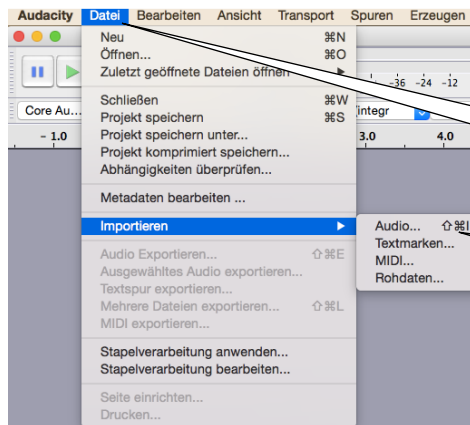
Audacity Datei Bearbeiten Ansicht Transport Spuren Erzeugen

Neu ⌘N
Öffnen... ⌘O
Zuletzt geöffnete Dateien öffnen ▶

Schließen ⌘W
Projekt speichern ⌘S
Projekt speichern unter...
Projekt komprimiert speichern...
Abhängigkeiten überprüfen...

Metadaten bearbeiten ...

Importieren ▶

Audio Exportieren... ⇧⌘E
Ausgewähltes Audio exportieren...
Textspur exportieren...
Mehrere Dateien exportieren... ⇧⌘L
MIDI exportieren...

Stapelverarbeitung anwenden...
Stapelverarbeitung bearbeiten...

Seite einrichten...
Drucken...

Audio... ⇧⌘I
Textmarken...
MIDI...
Rohdaten...

-36 -24 -12
Core Au...
Integr
- 1.0
3.0
4.0